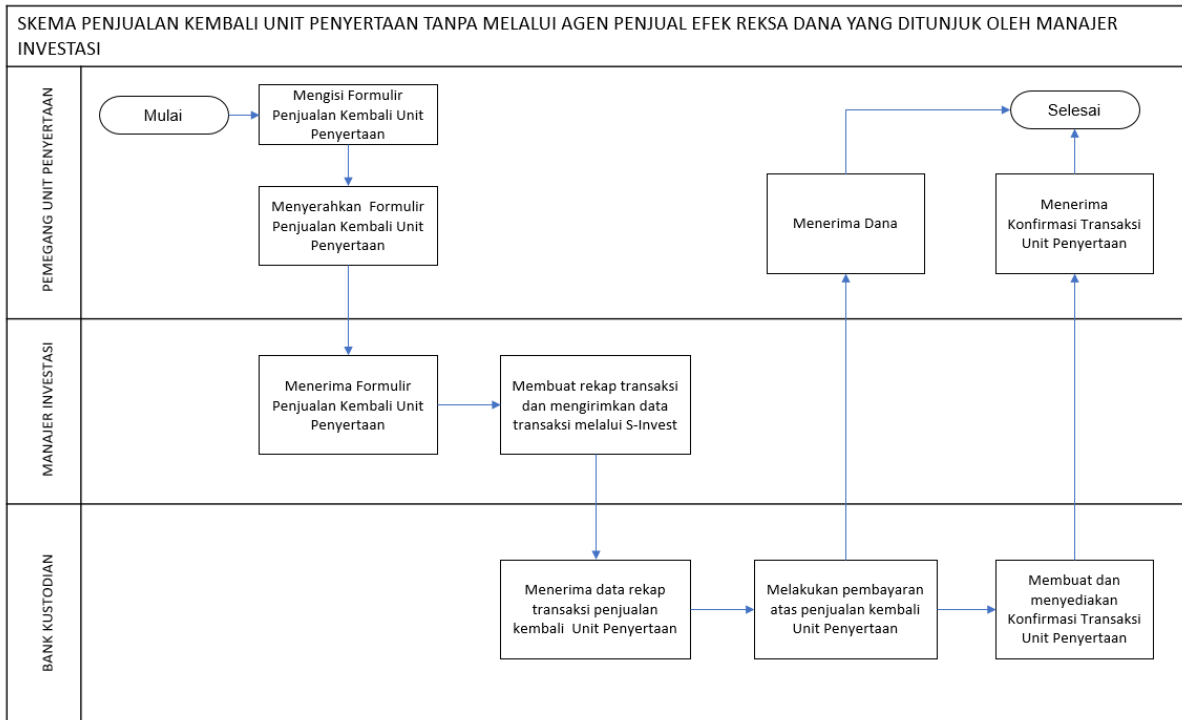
SKEMA PENJUALAN KEMBALI UNIT PENYERTAAN TANPA MELALUI AGEN PENJUAL EFEK REKSA DANA YANG DITUNJUK OLEH MANAJER INVESTASI

PEMEGANG UNIT PENYERTAAN

Mulai

Mengisi Formulir Penjualan Kembali Unit Penyertaan

Menyerahkan Formulir Penjualan Kembali Unit Penyertaan

Menerima Dana

Selesai

Menerima Konfirmasi Transaksi Unit Penyertaan

MANAJER INVESTASI

Menerima Formulir Penjualan Kembali Unit Penyertaan

Membuat rekap transaksi dan mengirimkan data transaksi melalui S-Invest

BANK KUSTODIAN

Menerima data rekap transaksi penjualan kembali Unit Penyertaan

Melakukan pembayaran atas penjualan kembali Unit Penyertaan

Membuat dan menyediakan Konfirmasi Transaksi Unit Penyertaan